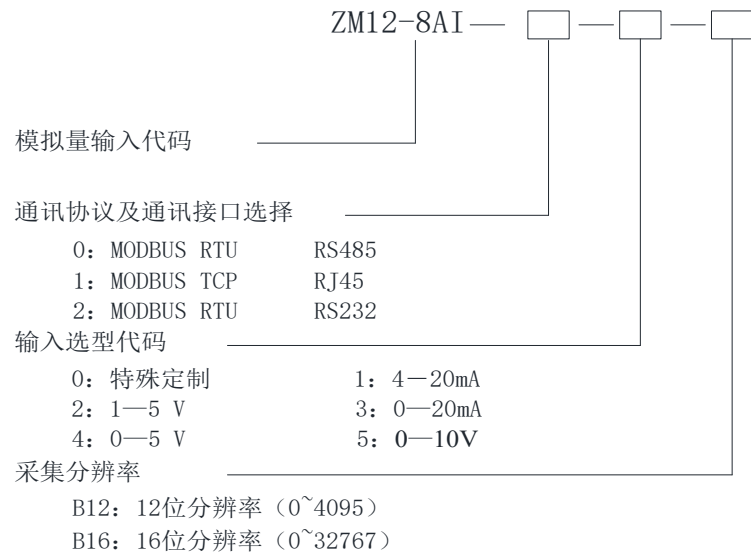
ZM12-8AI — □ — □ — □

模拟量输入代码

通讯协议及通讯接口选择

0：MODBUS RTU RS485
1：MODBUS TCP RJ45
2：MODBUS RTU RS232

输入选型代码

0：特殊定制 1：4—20mA
2：1—5 V 3：0—20mA
4：0—5 V 5：0—10V

采集分辨率

B12：12位分辨率（0~4095）
B16：16位分辨率（0~32767）